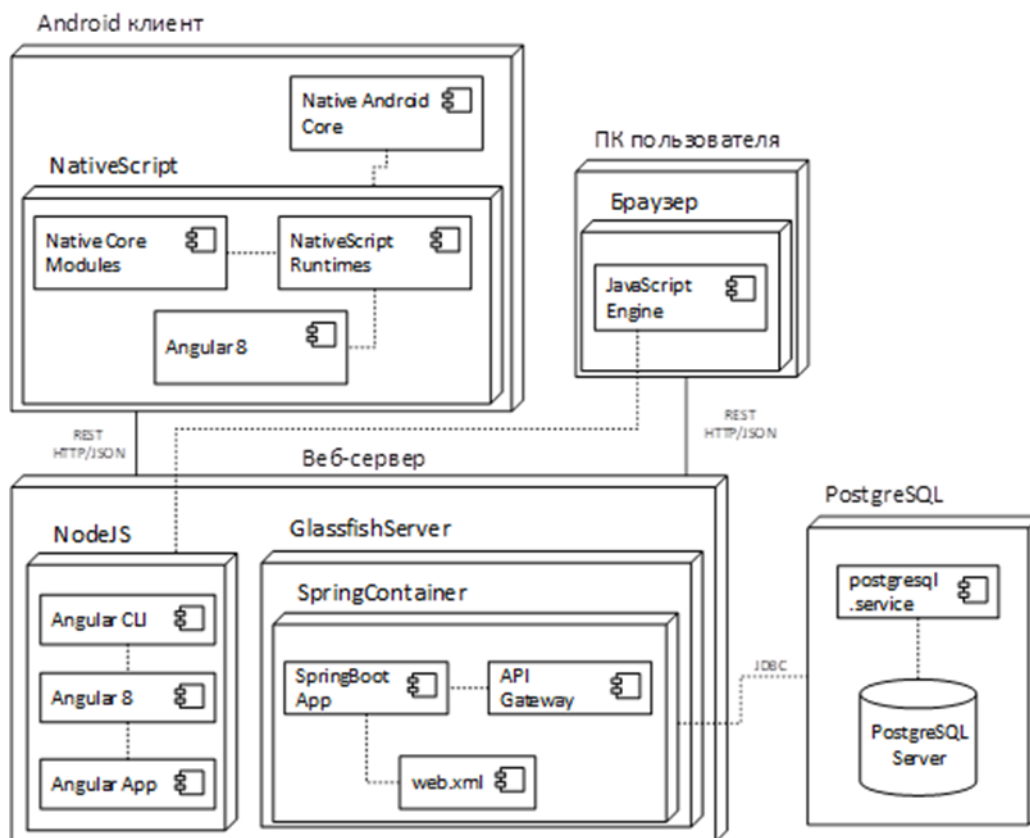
Android клиент

Native Android Core

NativeScript

Native Core Modules

NativeScript Runtimes

Angular 8

ПК пользователя

Браузер

JavaScript Engine

REST HTTP/JSON

REST HTTP/JSON

Веб-сервер

NodeJS

Angular CLI

Angular 8

Angular App

GlassfishServer

SpringContainer

SpringBoot App

API Gateway

web.xml

JDBC

PostgreSQL

postgresql .service

PostgreSQL Server